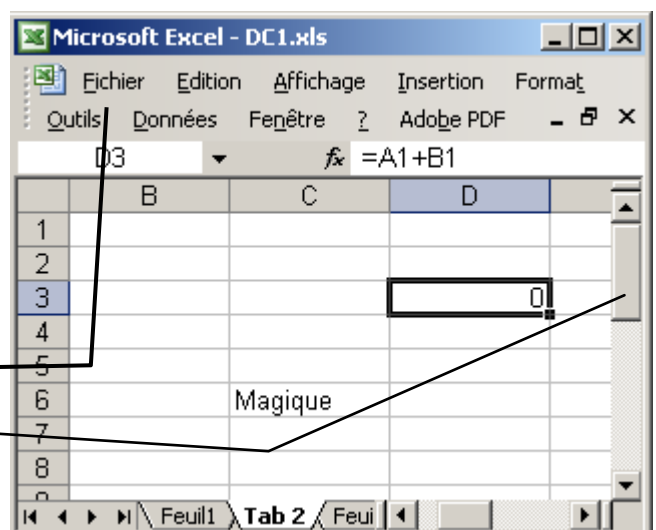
Microsoft Excel - DC1.xls

Fichier Edition Affichage Insertion Format
Outils Données Fenêtre ? Adobe PDF

D3 $f_x$ =A1+B1

| | B | C | D |
|---|---|---|---|
| 1 | | | |
| 2 | | | |
| 3 | | | 0 |
| 4 | | | |
| 5 | | | |
| 6 | | Magique | |
| 7 | | | |
| 8 | | | |

Feuil1 Tab 2 Feui